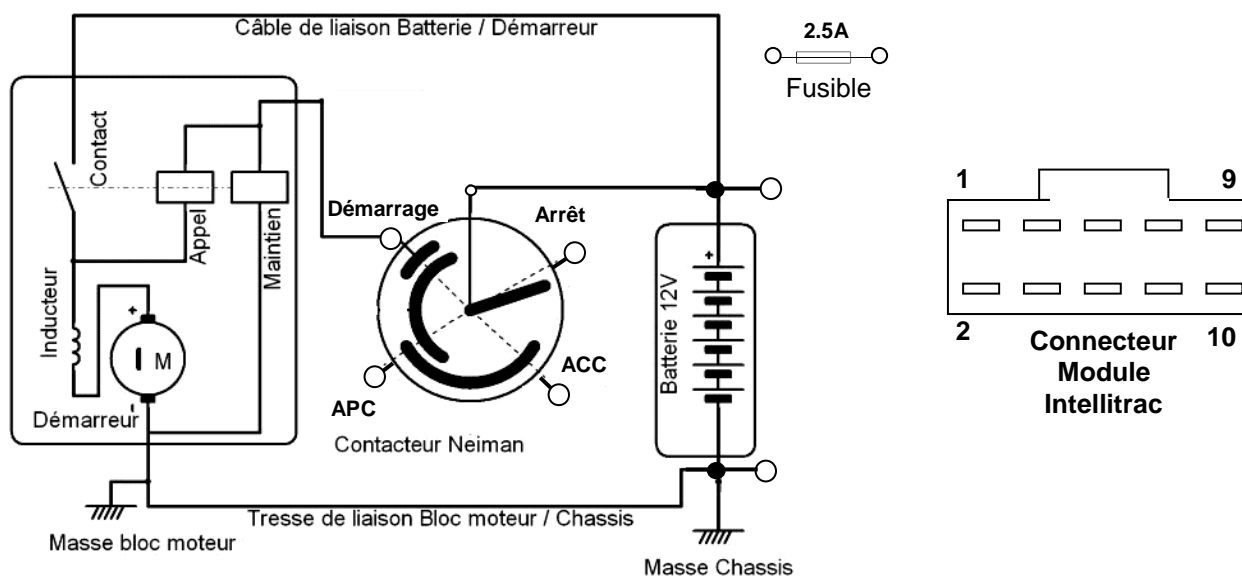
Câble de liaison Batterie / Démarreur

2.5A
Fusible

Contact
Appel
Maintien
Inducteur
M
Démarreur

Démarrage
Arrêt
ACC
APC
Contacteur Neiman

Batterie 12V

1
9
2
10
Connecteur Module Intellitrac

Tresse de liaison Bloc moteur / Chassis
Masse bloc moteur
Masse Chassis